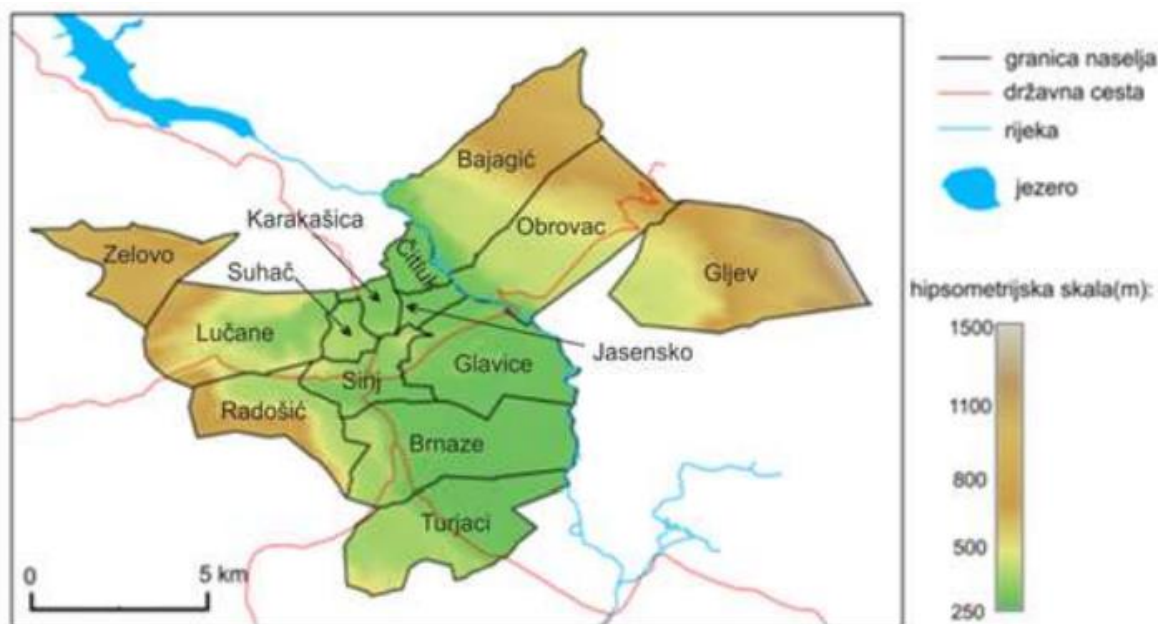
Bajagić
Obrovac
Karakašica
Zelovo
Čitluk
Gljev
Suhač
Lučane
Jasensko
Glavice
Sinj
Radošić
Brnaze
Turjaci
0
5 km

granica naselja
državna cesta
rijeka
jezero

hipsometrijska skala(m):
1500
1100
800
500
250